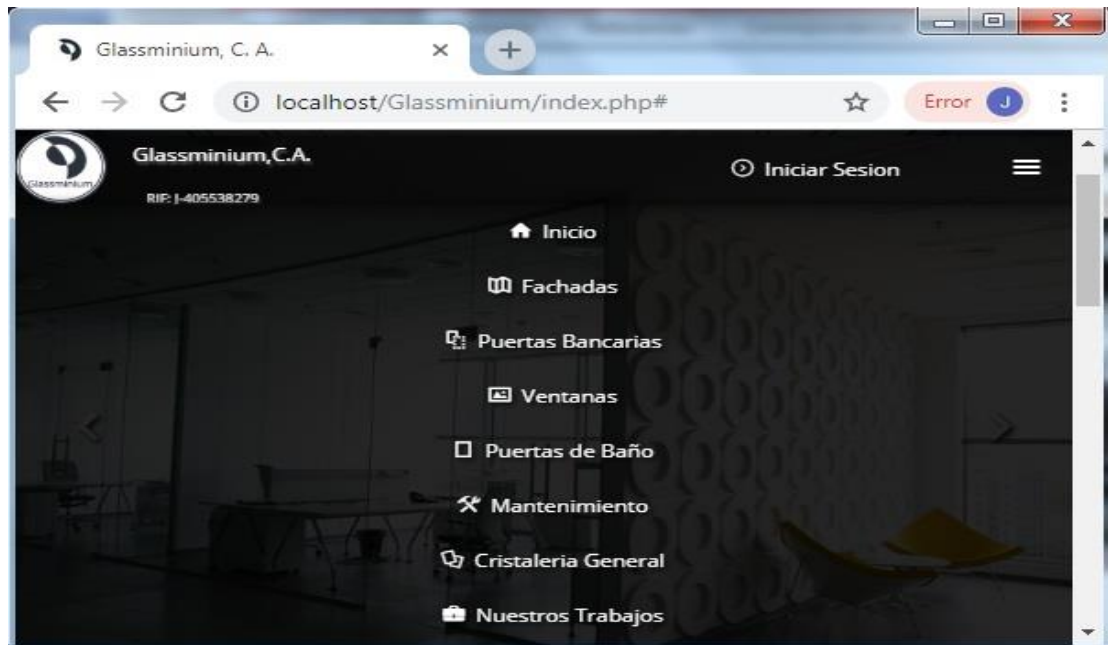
Glassminium, C. A.

localhost/Glassminium/index.php#

Error J

Glassminium

Glassminium,C.A.

RIF: J-405538279

Iniciar Sesion

Inicio

Fachadas

Puertas Bancarias

Ventanas

Puertas de Baño

Mantenimiento

Cristaleria General

Nuestros Trabajos